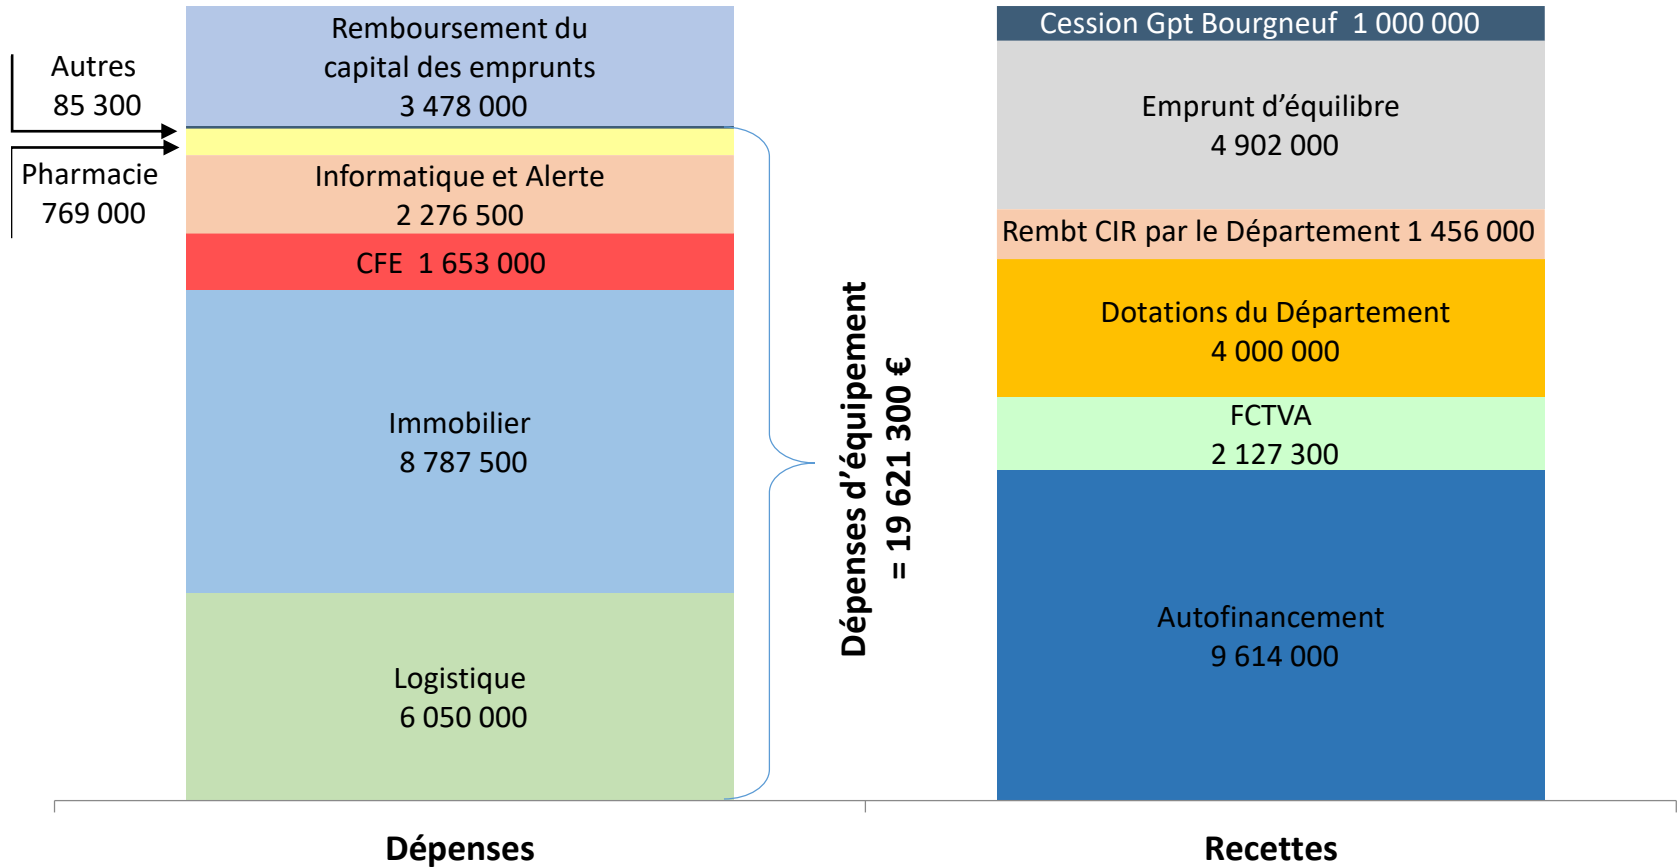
Remboursement du capital des emprunts
3 478 000

Autres
85 300

Pharmacie
769 000

Informatique et Alerte
2 276 500

CFE 1 653 000

Immobilier
8 787 500

Logistique
6 050 000

Dépenses d'équipement
= 19 621 300 €

Cession Gpt Bourgneuf 1 000 000

Emprunt d'équilibre
4 902 000

Rembt CIR par le Département 1 456 000

Dotations du Département
4 000 000

FCTVA
2 127 300

Autofinancement
9 614 000

Dépenses

Recettes